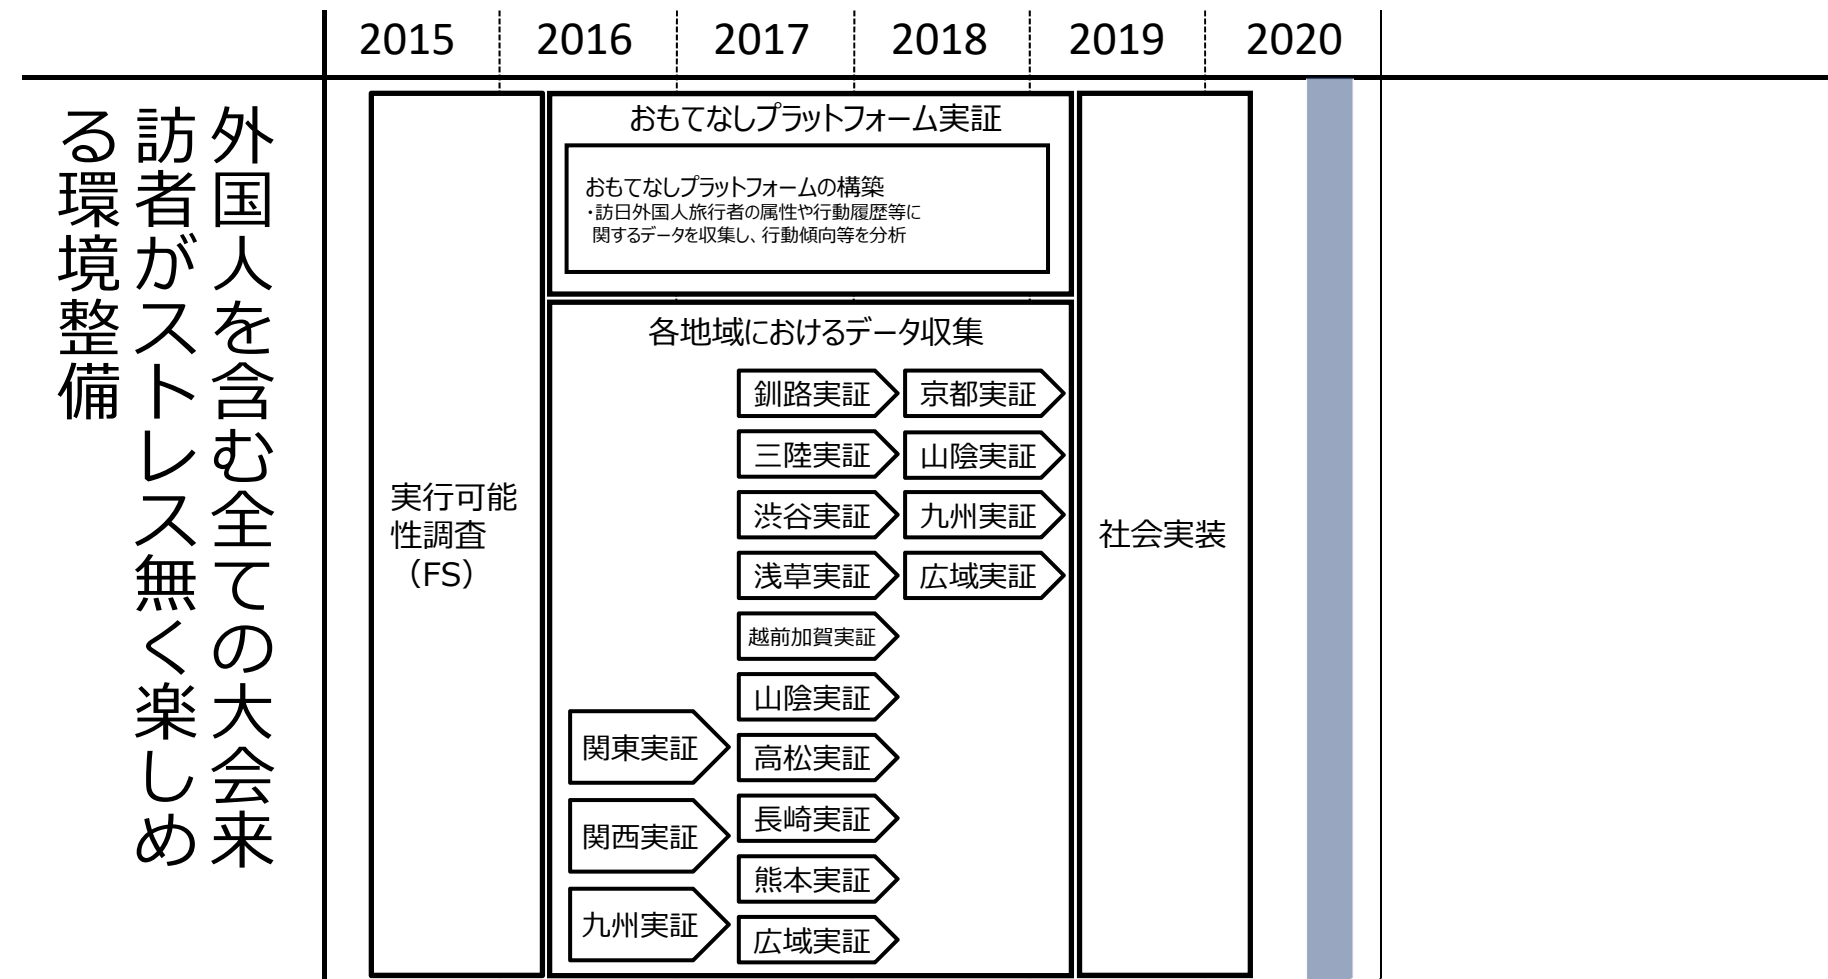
| | 2015 | 2016 | 2017 | 2018 | 2019 | 2020 |
|---|---|---|---|---|---|---|

外国人を含む全ての大会来訪者がストレス無く楽しめる環境整備

実行可能性調査（FS）

おもてなしプラットフォーム実証

おもてなしプラットフォームの構築
・訪日外国人旅行者の属性や行動履歴等に関するデータを収集し、行動傾向等を分析

各地域におけるデータ収集

釧路実証
京都実証
三陸実証
山陰実証
渋谷実証
九州実証
浅草実証
広域実証
越前加賀実証
山陰実証
関東実証
高松実証
関西実証
長崎実証
熊本実証
九州実証
広域実証

社会実装